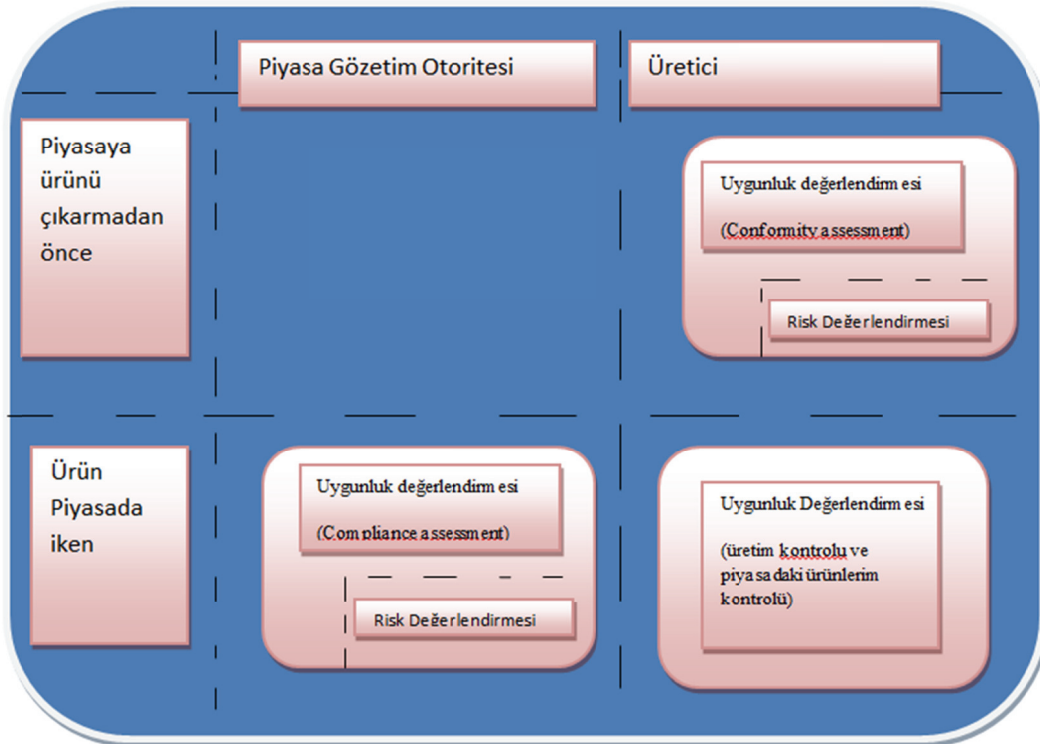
Piyasa Gözetim Otoritesi

Üretici

Piyasaya ürünü çıkarmadan önce

Uygunluk değerlendirm esi

(Conformity assessment)

Risk Değerlendirmesi

Ürün Piyasada iken

Uygunluk değerlendirm esi

(Com pliance assessm ent)

Risk Değerlendirmesi

Uygunluk Değerlendirm esi

(üretim kontrolu ve piya sa daki ürünlerim kontrolü)